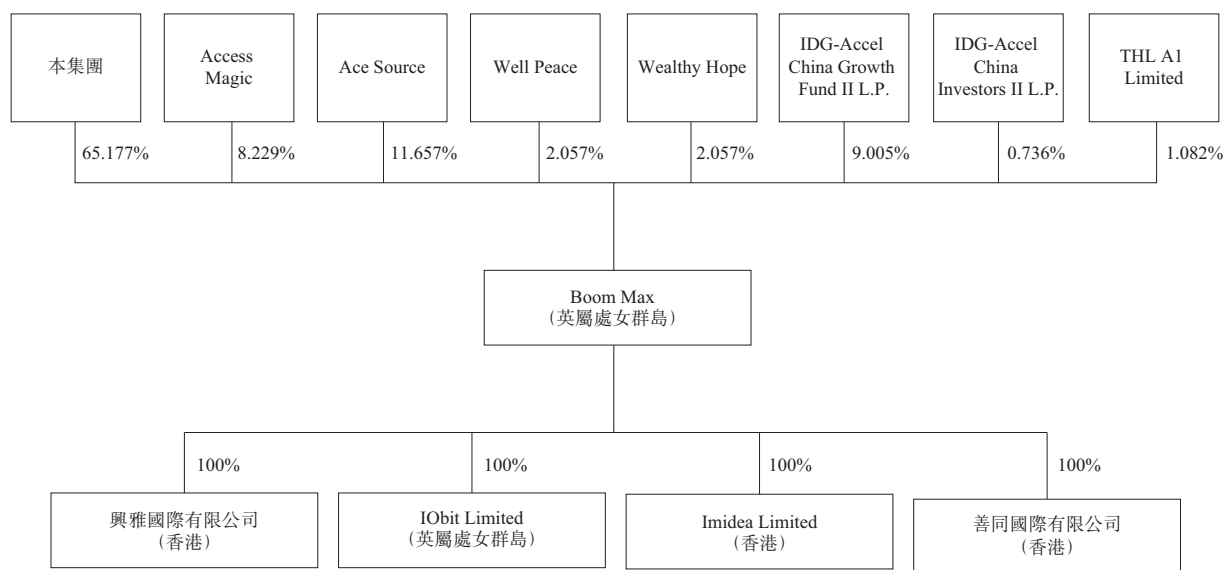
本集團

Access Magic

Ace Source

Well Peace

Wealthy Hope

IDG-Accel China Growth Fund II L.P.

IDG-Accel China Investors II L.P.

THL A1 Limited

65.177%

8.229%

11.657%

2.057%

2.057%

9.005%

0.736%

1.082%

Boom Max
(英屬處女群島)

100%

100%

100%

100%

興雅國際有限公司
(香港)

IObit Limited
(英屬處女群島)

Imidea Limited
(香港)

善同國際有限公司
(香港)